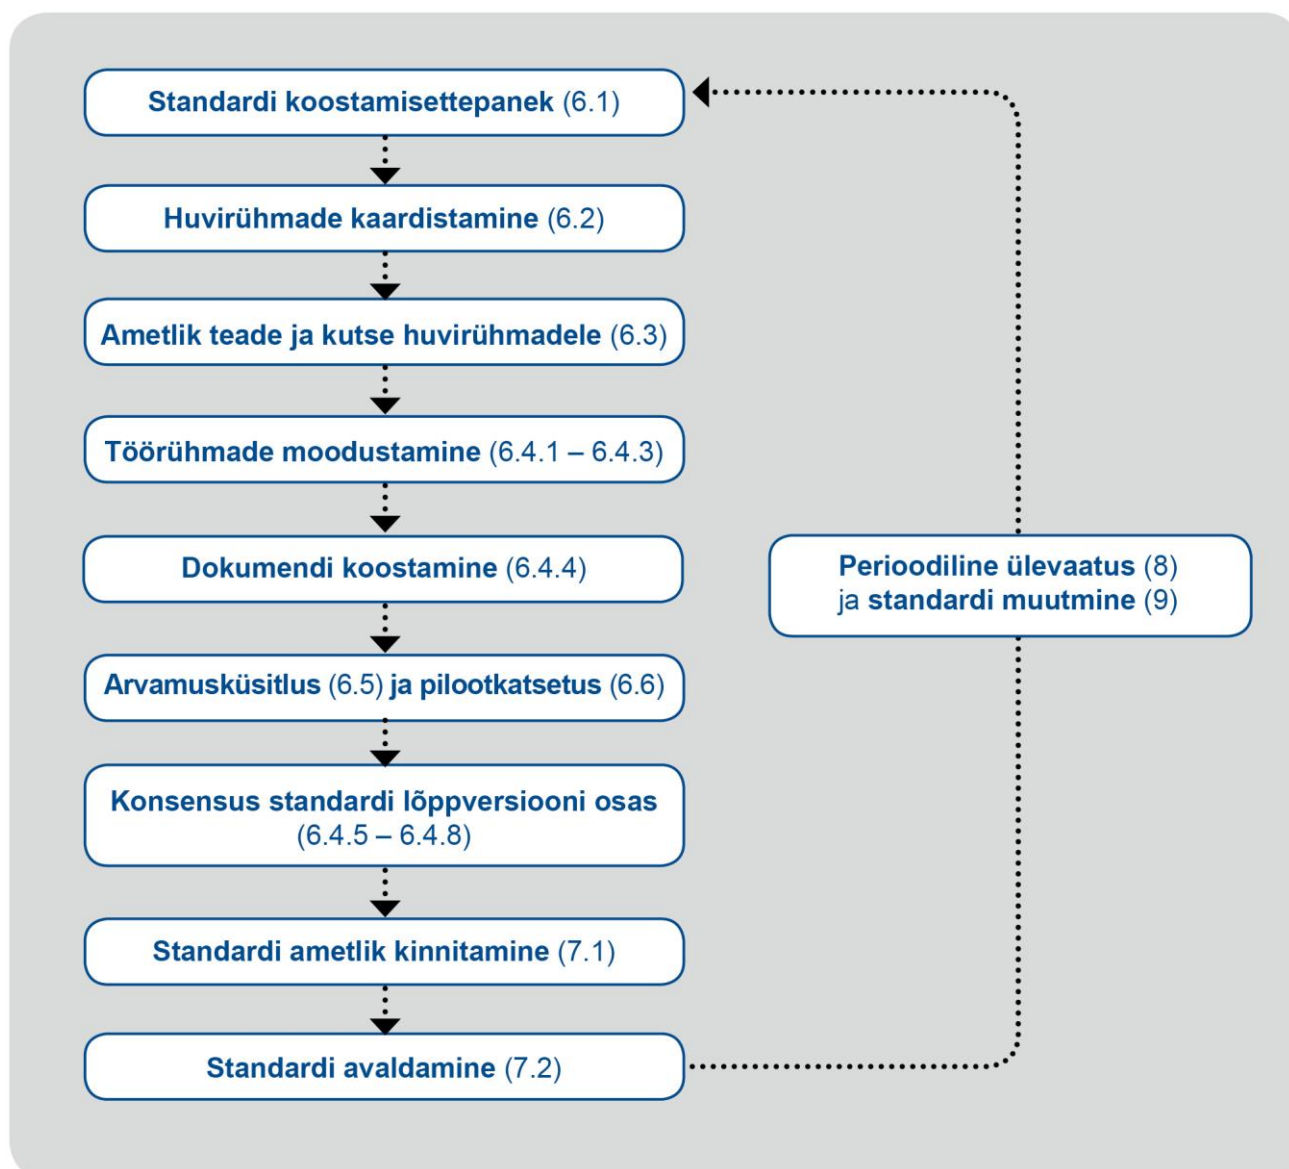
Standardi koostamisettepanek (6.1)

Huvirühmade kaardistamine (6.2)

Ametlik teade ja kutse huvirühmadele (6.3)

Töörühmade moodustamine (6.4.1 – 6.4.3)

Dokumendi koostamine (6.4.4)

Arvamusküsitlus (6.5) ja pilootkatsetus (6.6)

Konsensus standardi lõppversiooni osas (6.4.5 – 6.4.8)

Standardi ametlik kinnitamine (7.1)

Standardi avaldamine (7.2)

Perioodiline ülevaatus (8) ja standardi muutmine (9)